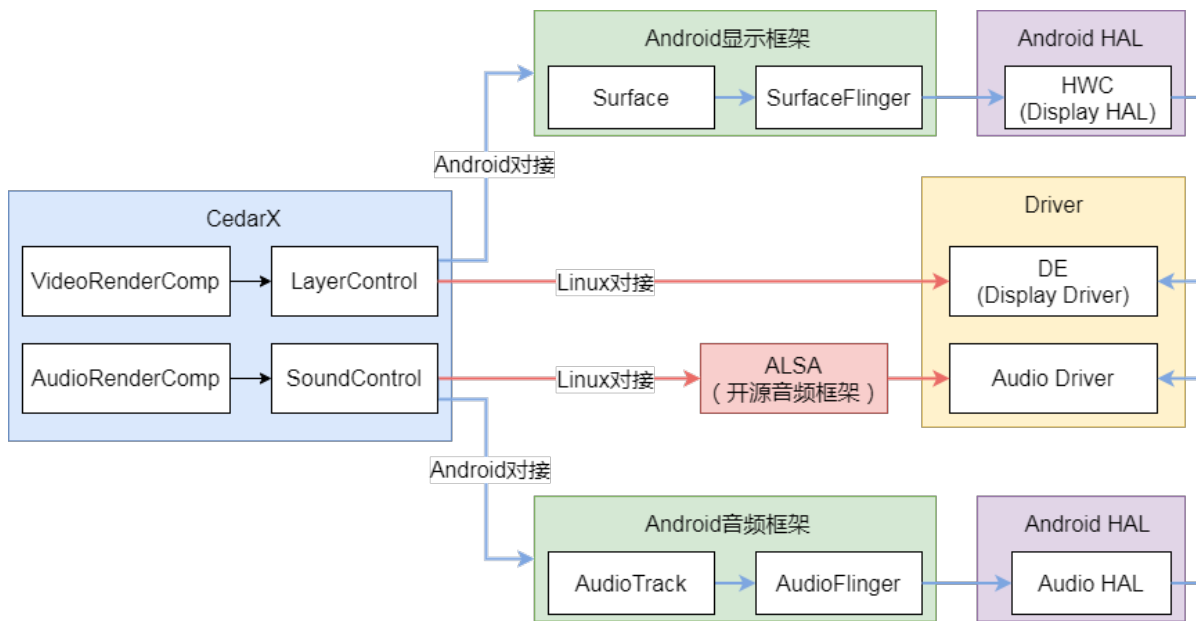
Android显示框架

Surface

SurfaceFlinger

Android HAL

HWC
(Display HAL)

Android对接

CedarX

VideoRenderComp

LayerControl

AudioRenderComp

SoundControl

Linux对接

Linux对接

ALSA
（开源音频框架）

Driver

DE
(Display Driver)

Audio Driver

Android对接

Android音频框架

AudioTrack

AudioFlinger

Android HAL

Audio HAL